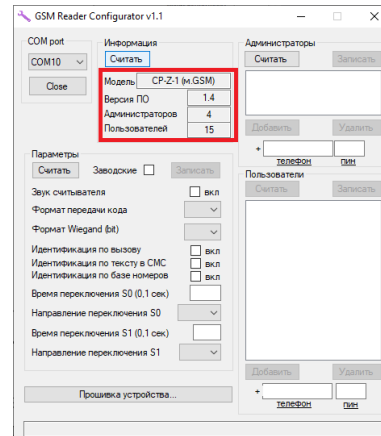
GSM Reader Configurator v1.1

COM port
COM10
Close

Информация
Считать
Модель CP-Z-1 (м.GSM)
Версия ПО 1.4
Администраторов 4
Пользователей 15

Администраторы
Считать
Записать
Добавить
Удалить
+
телефон
пин

Параметры
Считать
Заводские
Записать
Звук считывателя
вкл
Формат передачи кода
Формат Wiegand (bit)
Идентификация по вызову
вкл
Идентификация по тексту в СМС
вкл
Идентификация по базе номеров
вкл
Время переключения S0 (0,1 сек)
Направление переключения S0
Время переключения S1 (0,1 сек)
Направление переключения S1

Пользователи
Считать
Записать
Добавить
Удалить
+
телефон
пин

Прошивка устройства...